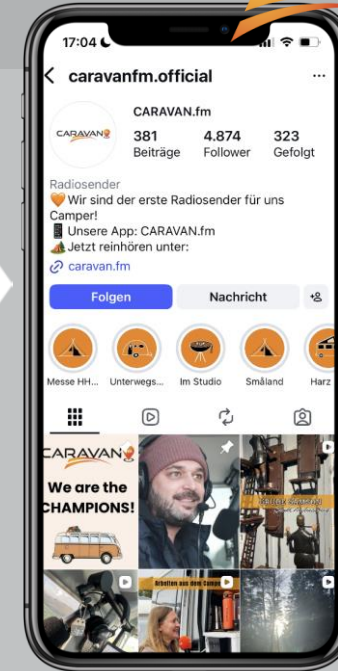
17:04

caravanfm.official

CARAVAN

CARAVAN.fm
381 Beiträge
4.874 Follower
323 Gefolgt

Radiosender
🧡 Wir sind der erste Radiosender für uns Camper!
📱 Unsere App: CARAVAN.fm
⛺ Jetzt reinhören unter:
caravan.fm

Folgen
Nachricht

Messe HH...
Unterwegs...
Im Studio
Småland
Harz

CARAVAN
We are the CHAMPIONS!

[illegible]

Arbeiten aus dem Camper